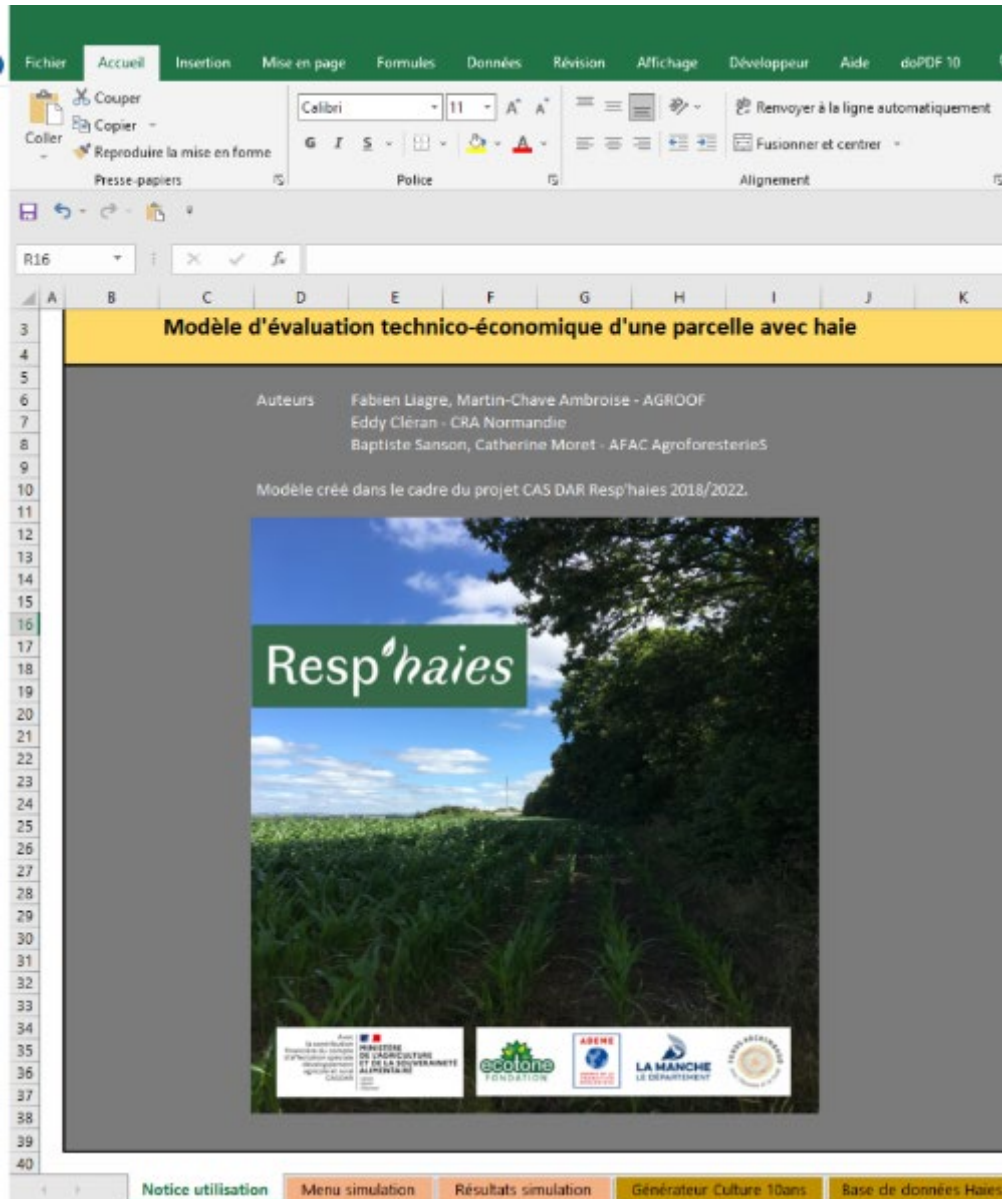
Fichier Accueil Insertion Mise en page Formules Données Révision Affichage Développeur Aide doPDF 10

Couper
Copier
Coller
Reproduire la mise en forme
Presse-papiers

Calibri 11
G I S
Police

Renvoyer à la ligne automatiquement
Fusionner et centrer
Alignement

R16

A B C D E F G H I J K

3
4
5
6
7
8
9
10
11
12
13
14
15
16
17
18
19
20
21
22
23
24
25
26
27
28
29
30
31
32
33
34
35
36
37
38
39
40

Modèle d'évaluation technico-économique d'une parcelle avec haie

Auteurs Fabien Liagre, Martin-Chave Ambroise - AGROOF
Eddy Cléran - CRA Normandie
Baptiste Sanson, Catherine Moret - AFAC AgroforesterieS

Modèle créé dans le cadre du projet CAS DAR Resp'haies 2018/2022.

Resp'haies

MINISTÈRE DE L'AGRICULTURE ET DE LA SOUVERAINETÉ ALIMENTAIRE
CASDAR
ecotone FONDATION
ADEME
LA MANCHE LE DÉPARTEMENT

Notice utilisation Menu simulation Résultats simulation Générateur Culture 10ans Base de données Haie